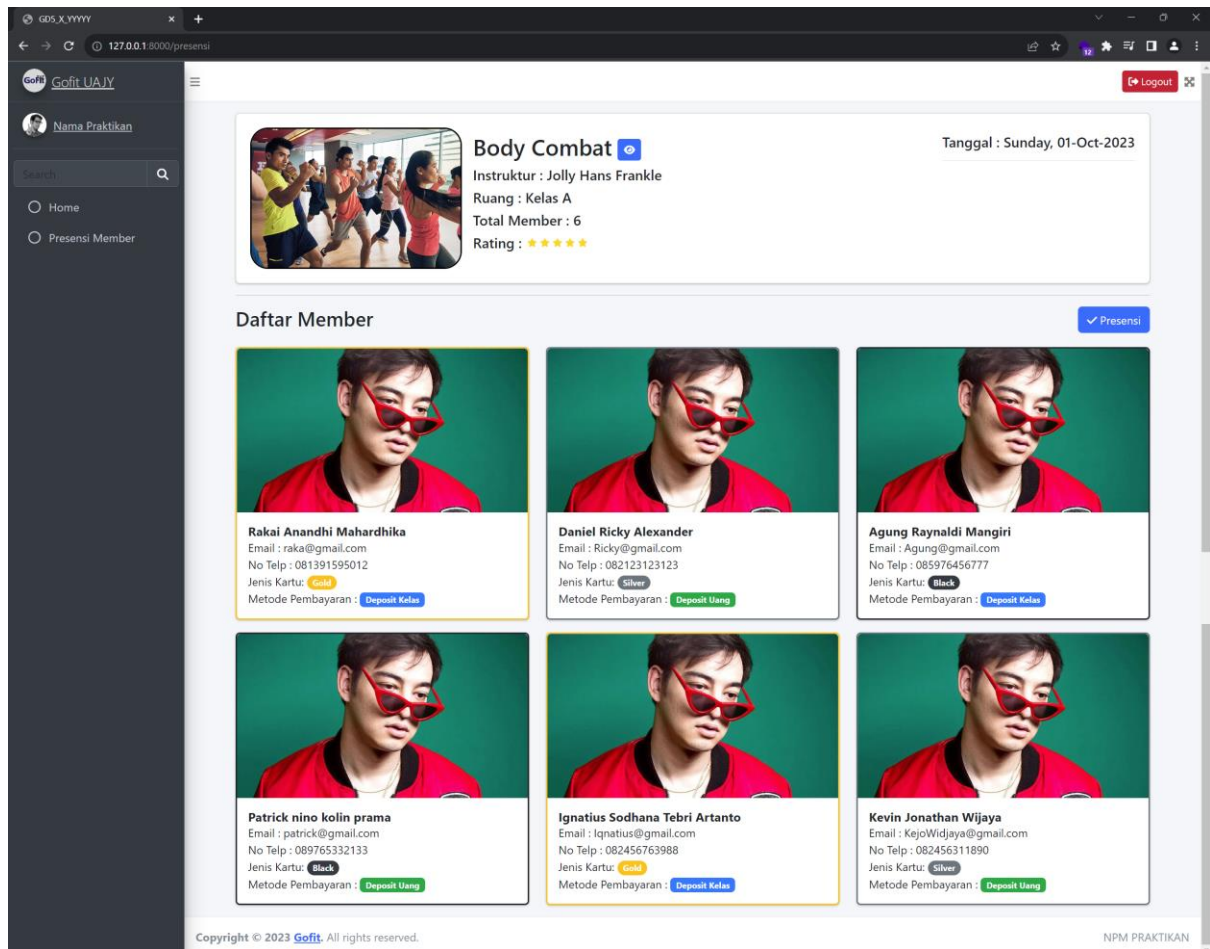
GDS_X_YYYYY ×
127.0.0.1:8000/presensi

Gofit UAJY

Nama Praktikan

Search

Home

Presensi Member

Logout

Body Combat
Instruktur : Jolly Hans Frankle
Ruang : Kelas A
Total Member : 6
Rating : ★★★★★

Tanggal : Sunday, 01-Oct-2023

Daftar Member

Presensi

Rakai Anandhi Mahardhika
Email : raka@gmail.com
No Telp : 081391595012
Jenis Kartu: Gold
Metode Pembayaran : Deposit Kelas

Daniel Ricky Alexander
Email : Ricky@gmail.com
No Telp : 082123123123
Jenis Kartu: Silver
Metode Pembayaran : Deposit Uang

Agung Raynaldi Mangiri
Email : Agung@gmail.com
No Telp : 085976456777
Jenis Kartu: Black
Metode Pembayaran : Deposit Kelas

Patrick nino kolin prama
Email : patrick@gmail.com
No Telp : 089765332133
Jenis Kartu: Black
Metode Pembayaran : Deposit Uang

Ignatius Sodhana Tebri Artanto
Email : Iqnatius@gmail.com
No Telp : 082456763988
Jenis Kartu: Gold
Metode Pembayaran : Deposit Kelas

Kevin Jonathan Wijaya
Email : KejoWidjaya@gmail.com
No Telp : 082456311890
Jenis Kartu: Silver
Metode Pembayaran : Deposit Uang

Copyright © 2023 Gofit. All rights reserved.

NPM PRAKTIKAN